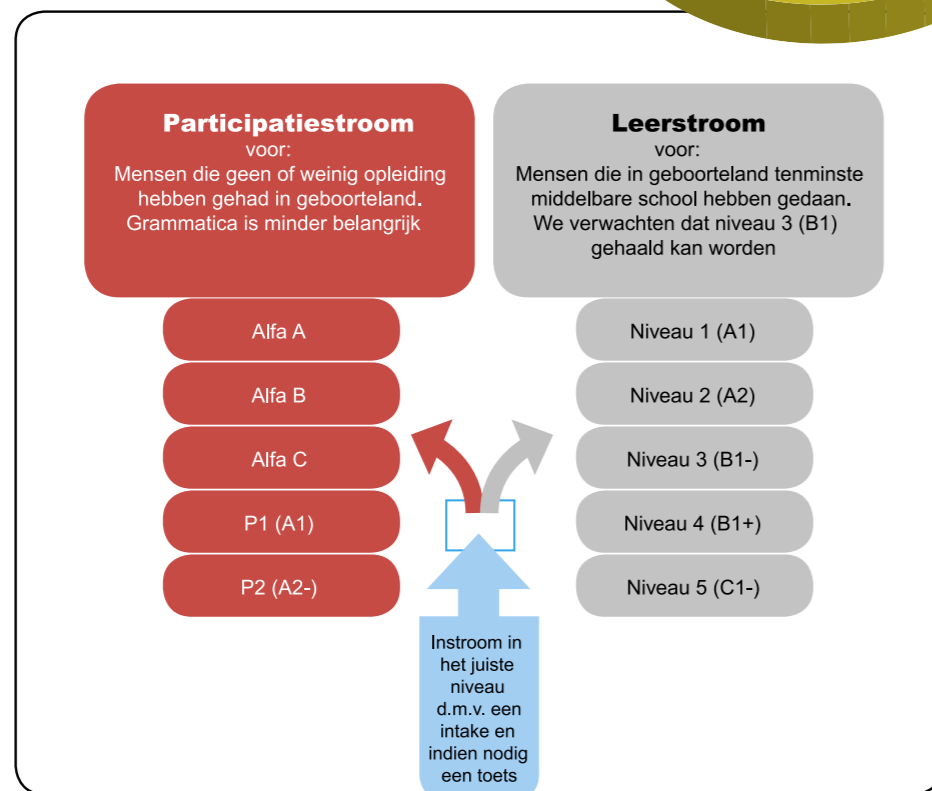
Participatiestroom
voor:
Mensen die geen of weinig opleiding hebben gehad in geboorteland.
Grammatica is minder belangrijk

Leerstroom
voor:
Mensen die in geboorteland tenminste middelbare school hebben gedaan.
We verwachten dat niveau 3 (B1) gehaald kan worden

Alfa A

Alfa B

Alfa C

P1 (A1)

P2 (A2-)

Niveau 1 (A1)

Niveau 2 (A2)

Niveau 3 (B1-)

Niveau 4 (B1+)

Niveau 5 (C1-)

Instroom in het juiste niveau d.m.v. een intake en indien nodig een toets